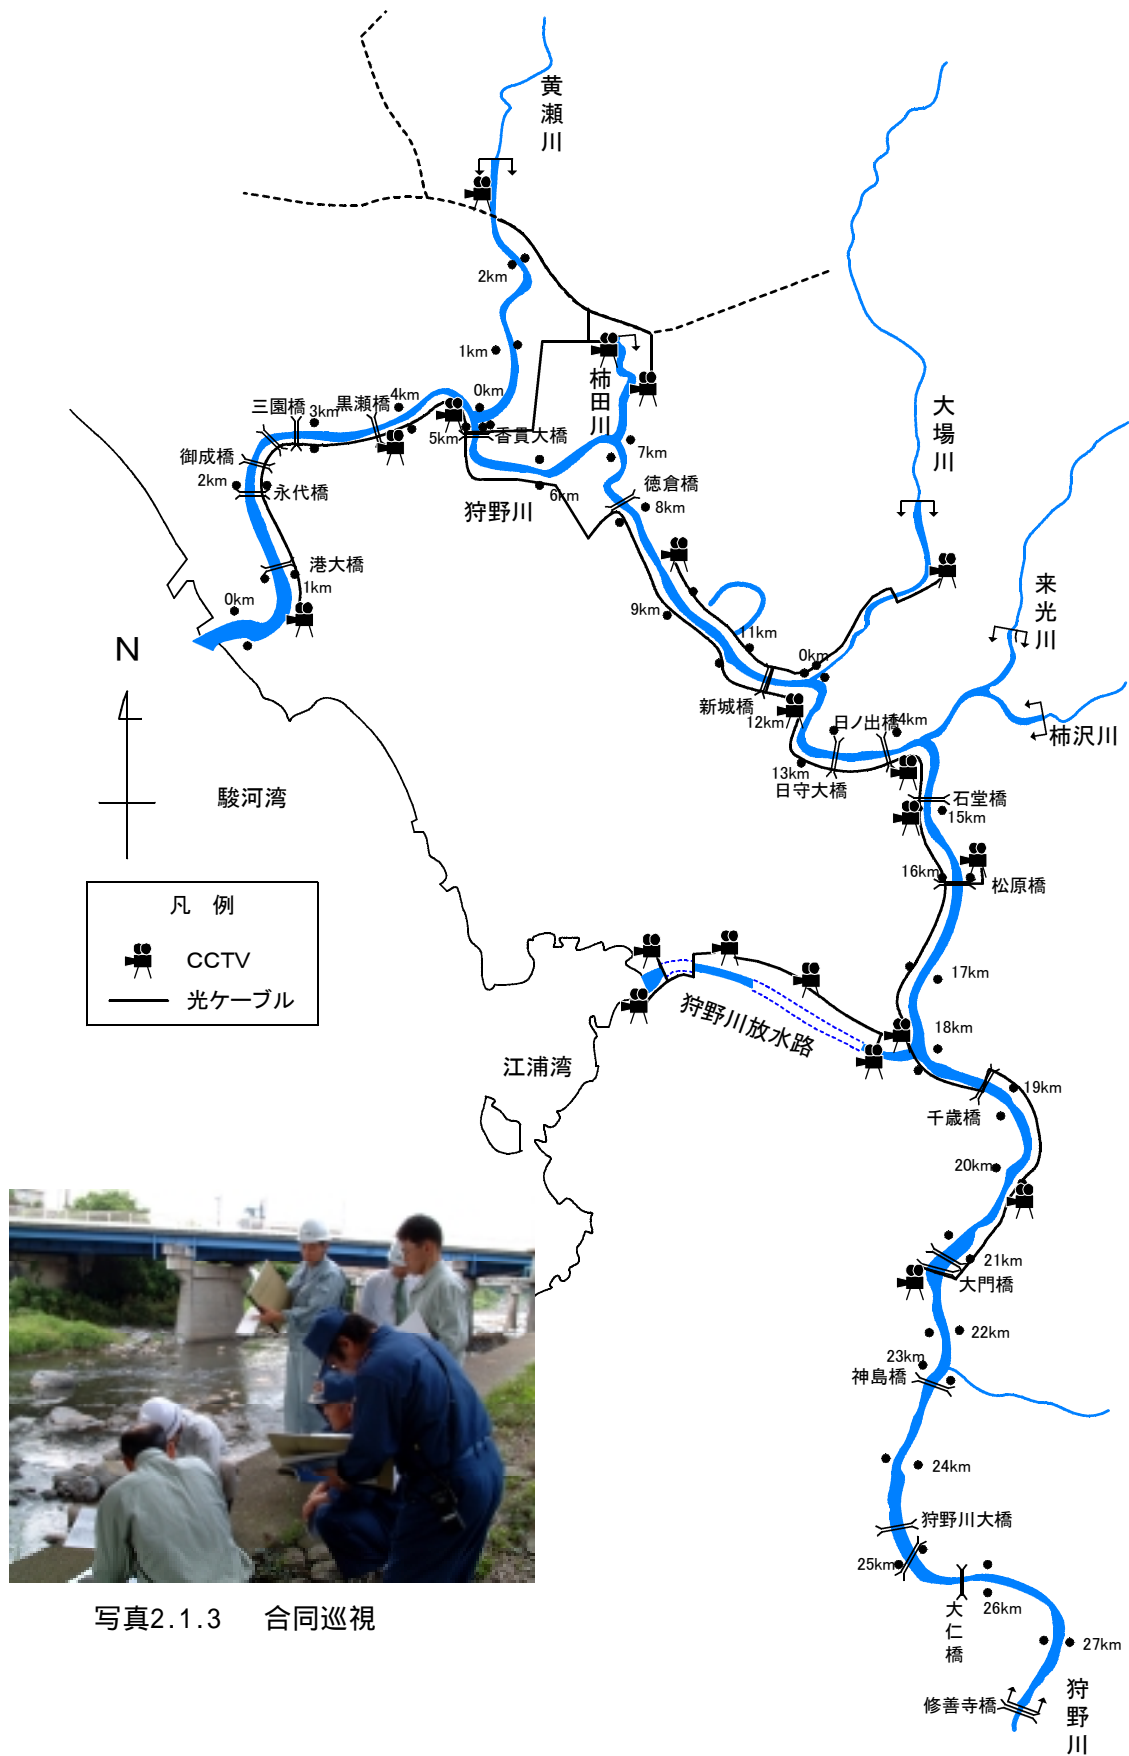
黄瀬川

2km

1km

0km

柿田川

7km

徳倉橋

8km

大場川

来光川

柿沢川

三園橋 3km 黒瀬橋 4km

5km 香貫大橋

御成橋

2km 永代橋

6km

狩野川

港大橋

1km

0km

9km

11km

0km

新城橋

12km

日ノ出橋 14km

13km

日守大橋

石堂橋

15km

16km

松原橋

N

駿河湾

凡 例

CCTV

光ケーブル

17km

18km

狩野川放水路

江浦湾

19km

千歳橋

20km

21km

大門橋

22km

23km

神島橋

24km

狩野川大橋

25km

大仁橋

26km

27km

修善寺橋

狩野川

写真2.1.3 合同巡視